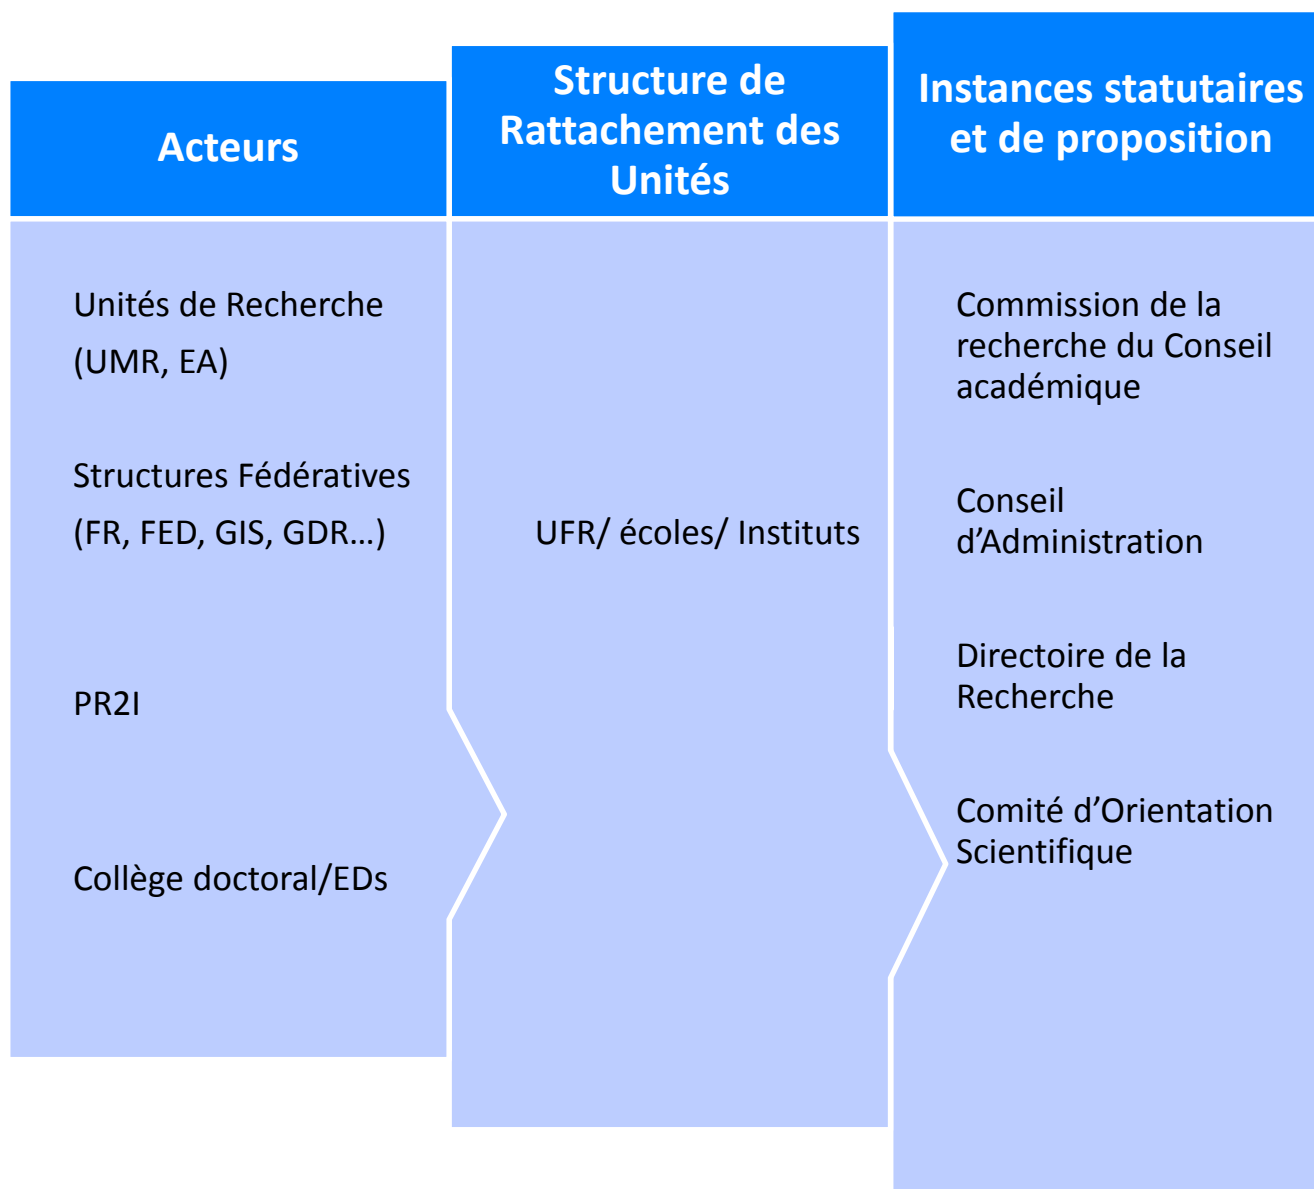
Acteurs

Unités de Recherche (UMR, EA)

Structures Fédératives (FR, FED, GIS, GDR…)

PR2I

Collège doctoral/EDs

Structure de Rattachement des Unités

UFR/ écoles/ Instituts

Instances statutaires et de proposition

Commission de la recherche du Conseil académique

Conseil d’Administration

Directoire de la Recherche

Comité d’Orientation Scientifique